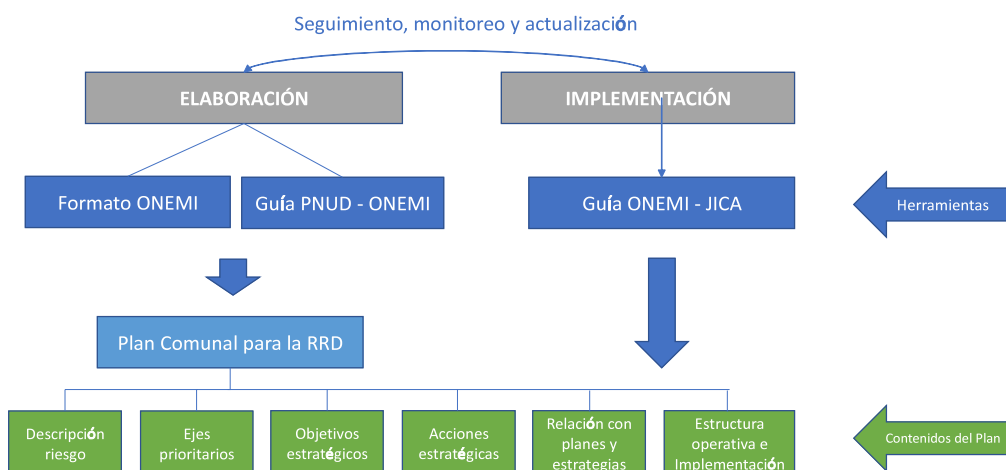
Seguimiento, monitoreo y actualización

ELABORACIÓN

IMPLEMENTACIÓN

Formato ONEMI

Guía PNUD - ONEMI

Guía ONEMI - JICA

Herramientas

Plan Comunal para la RRD

Descripción riesgo

Ejes prioritarios

Objetivos estratégicos

Acciones estratégicas

Relación con planes y estrategias

Estructura operativa e Implementación

Contenidos del Plan